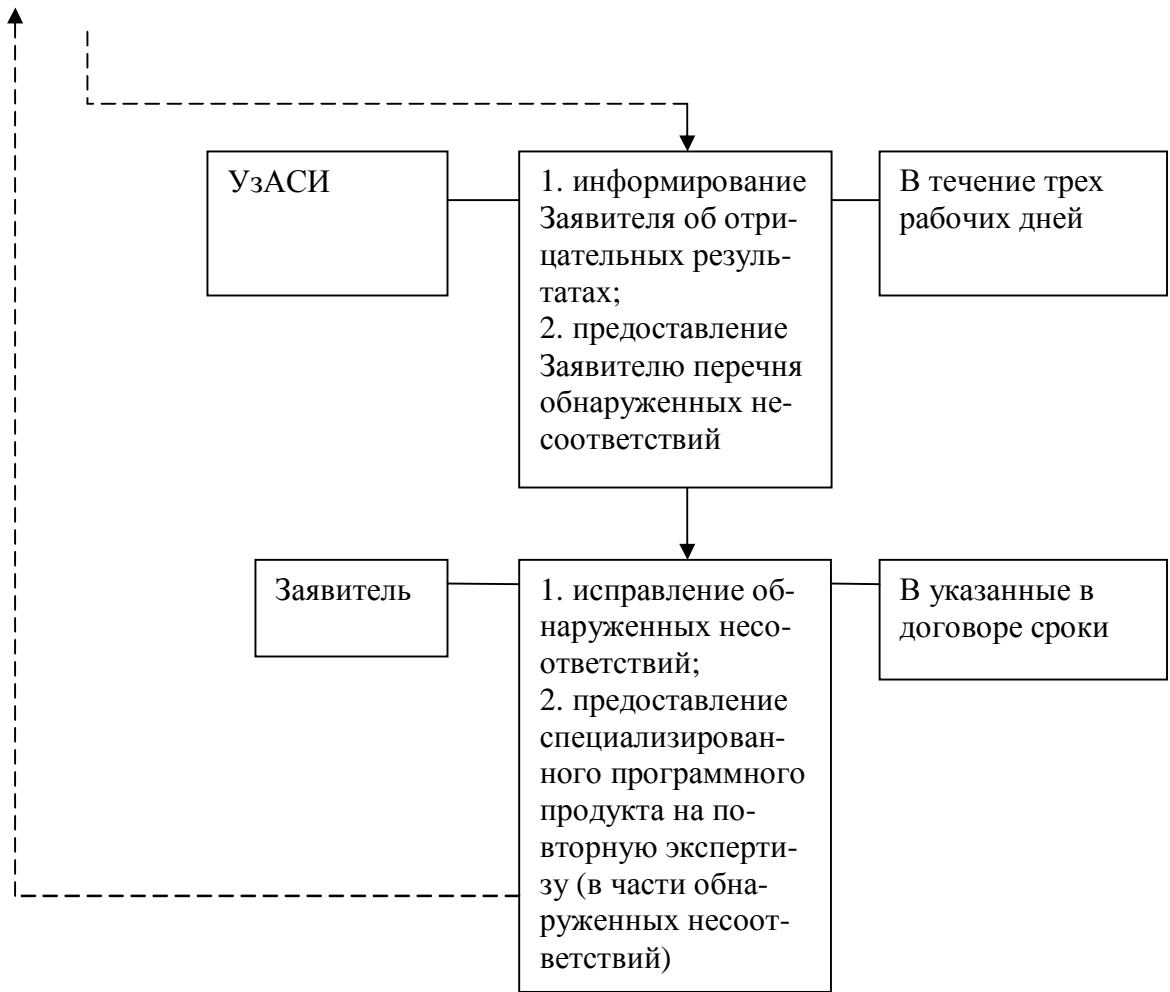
УзАСИ

1. информирование Заявителя об отрицательных результатах;
2. предоставление Заявителю перечня обнаруженных несоответствий

В течение трех рабочих дней

Заявитель

1. исправление обнаруженных несоответствий;
2. предоставление специализированного программного продукта на повторную экспертизу (в части обнаруженных несоответствий)

В указанные в договоре сроки